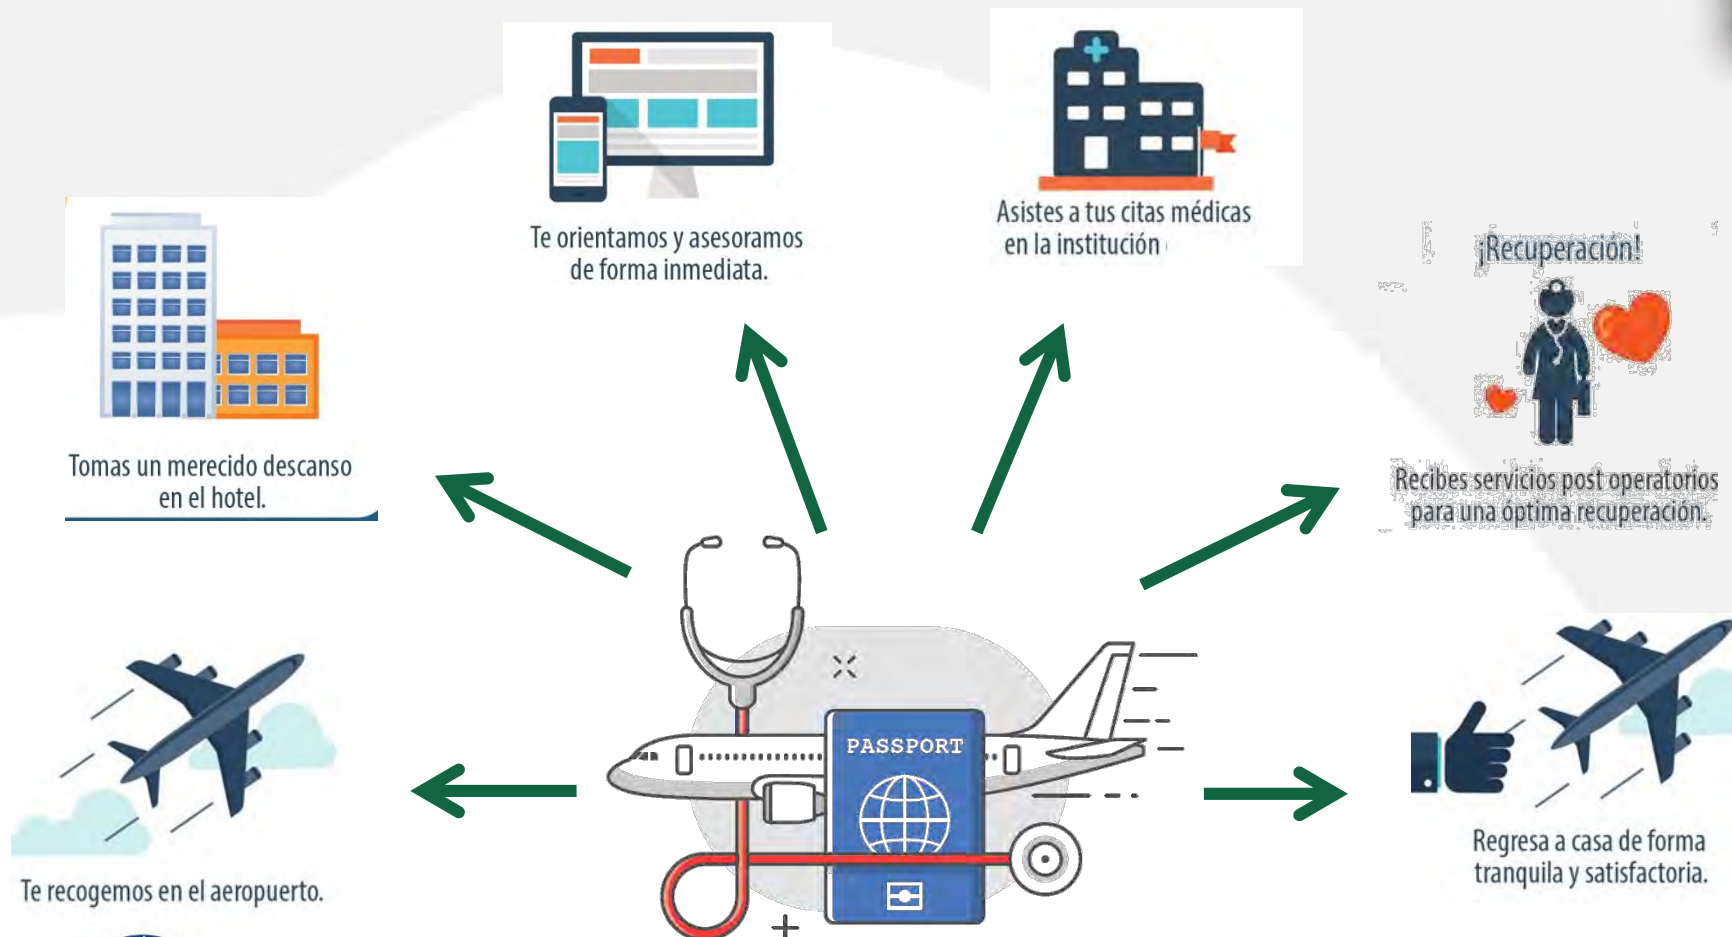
Te orientamos y asesoramos de forma inmediata.

Asistes a tus citas médicas en la institución

Tomas un merecido descanso en el hotel.

¡Recuperación!

Recibes servicios post operatorios para una optima recuperación.

PASSPORT

Te recogemos en el aeropuerto.

Regresa a casa de forma tranquila y satisfactoria.